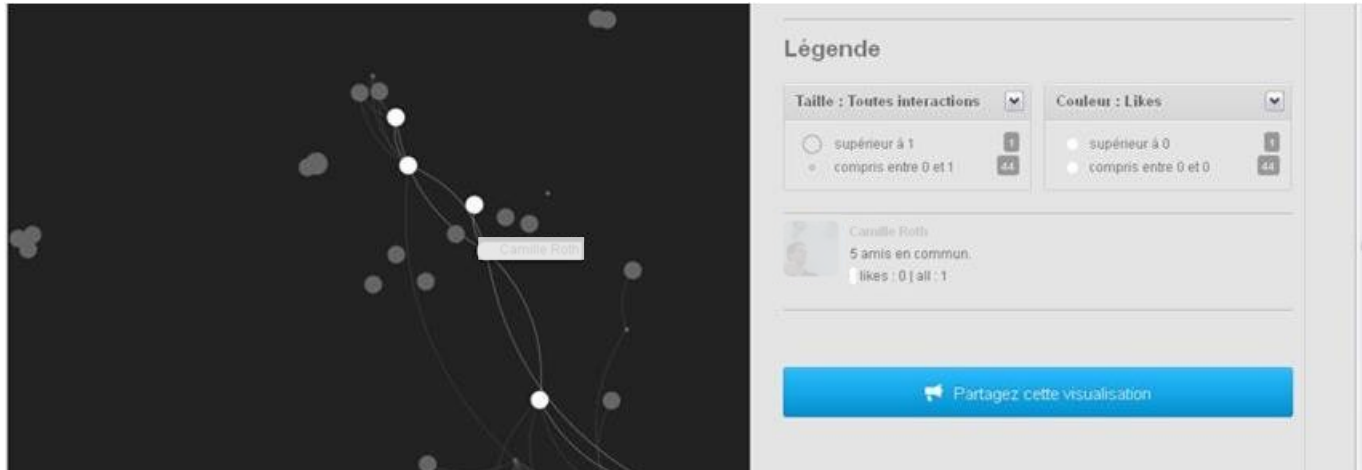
Camille Roth

Légende

Taille : Toutes interactions

supérieur à 1 1
compris entre 0 et 1 44

Couleur : Likes

supérieur à 0 1
compris entre 0 et 0 44

Camille Roth
5 amis en commun.
likes : 0 | all : 1

Partagez cette visualisation